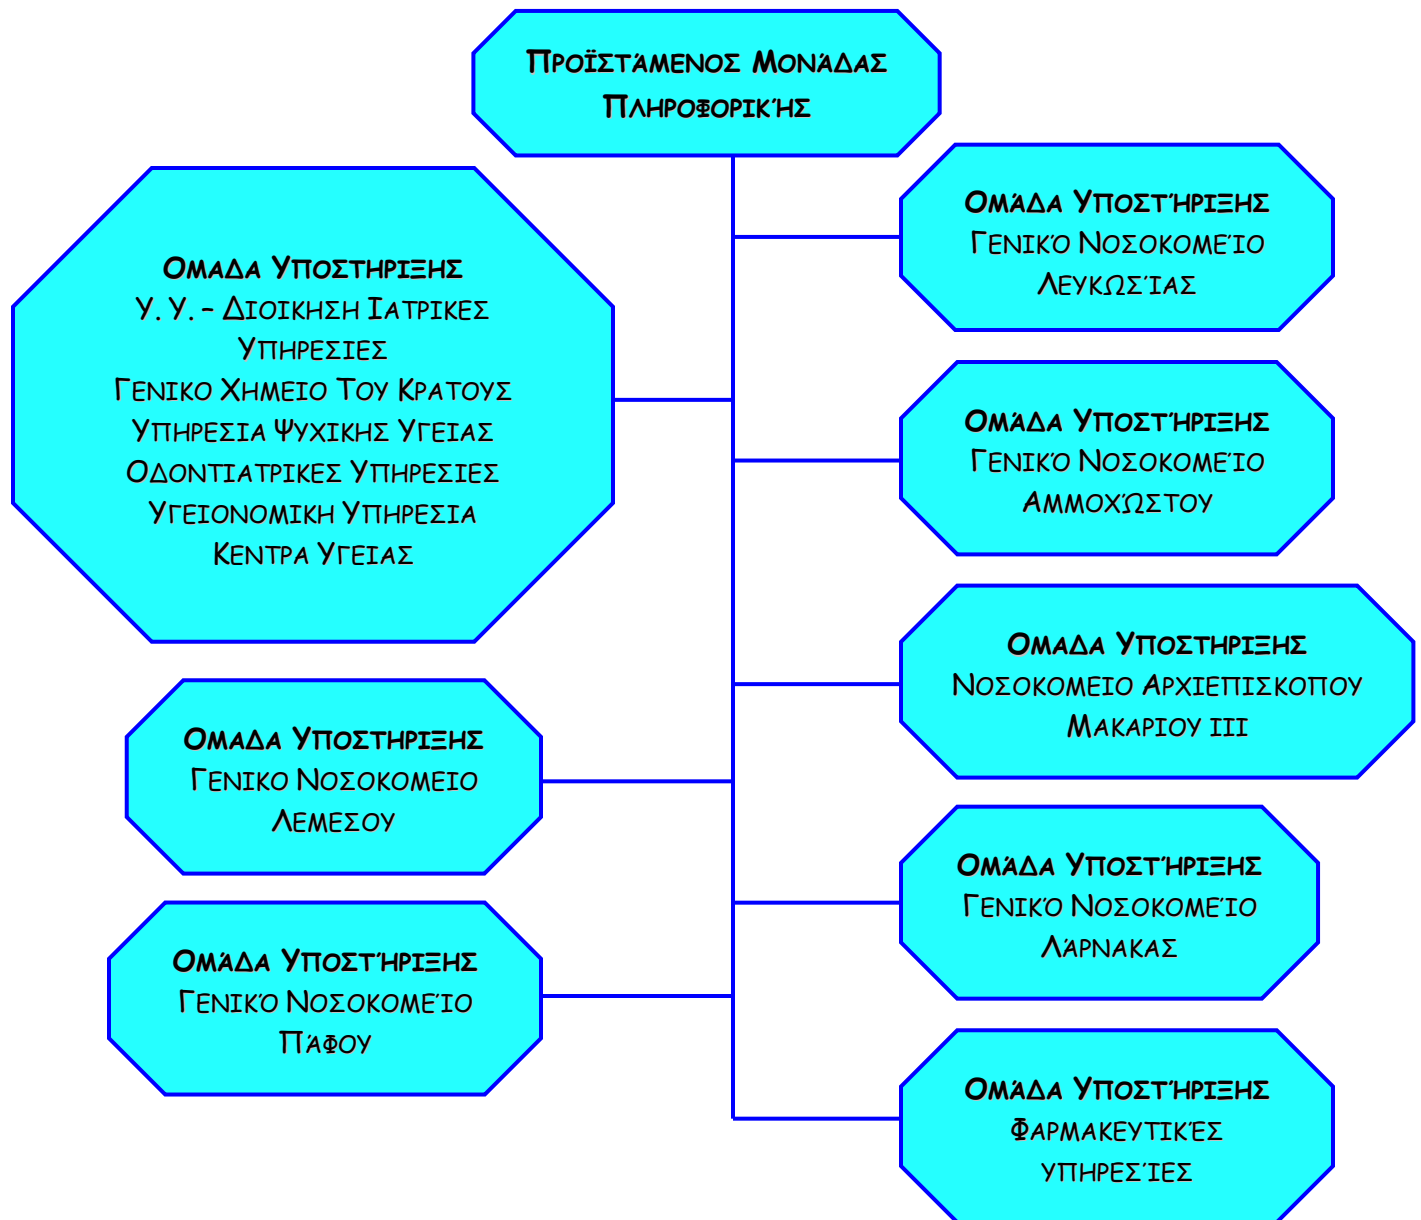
Προΐστάμενος Μονάδας Πληροφορική'ης

Ομάδα Υποστήριξης
Υ. Υ. – Διοικηση Ιατρικες Υπηρεσιες
Γενικο Χημειο Του Κρατους
Υπηρεσια Ψυχικης Υγειας
Οδοντιατρικες Υπηρεσιες
Υγειονομικη Υπηρεσια
Κεντρα Υγειας

Ομάδα Υποστήριξης
Γενικό Νοσοκομείο
Λευκωσίας

Ομάδα Υποστήριξης
Γενικό Νοσοκομείο
Αμμοχώστου

Ομαδα Υποστηριξης
Νοσοκομειο Αρχιεπισκοπου
Μακαριου III

Ομαδα Υποστηριξης
Γενικο Νοσοκομειο
Λεμεσου

Ομάδα Υποστήριξης
Γενικό Νοσοκομείο
Λάρνακας

Ομάδα Υποστήριξης
Γενικό Νοσοκομείο
Πάφου

Ομάδα Υποστήριξης
Φαρμακευτικές
υπηρεσίες